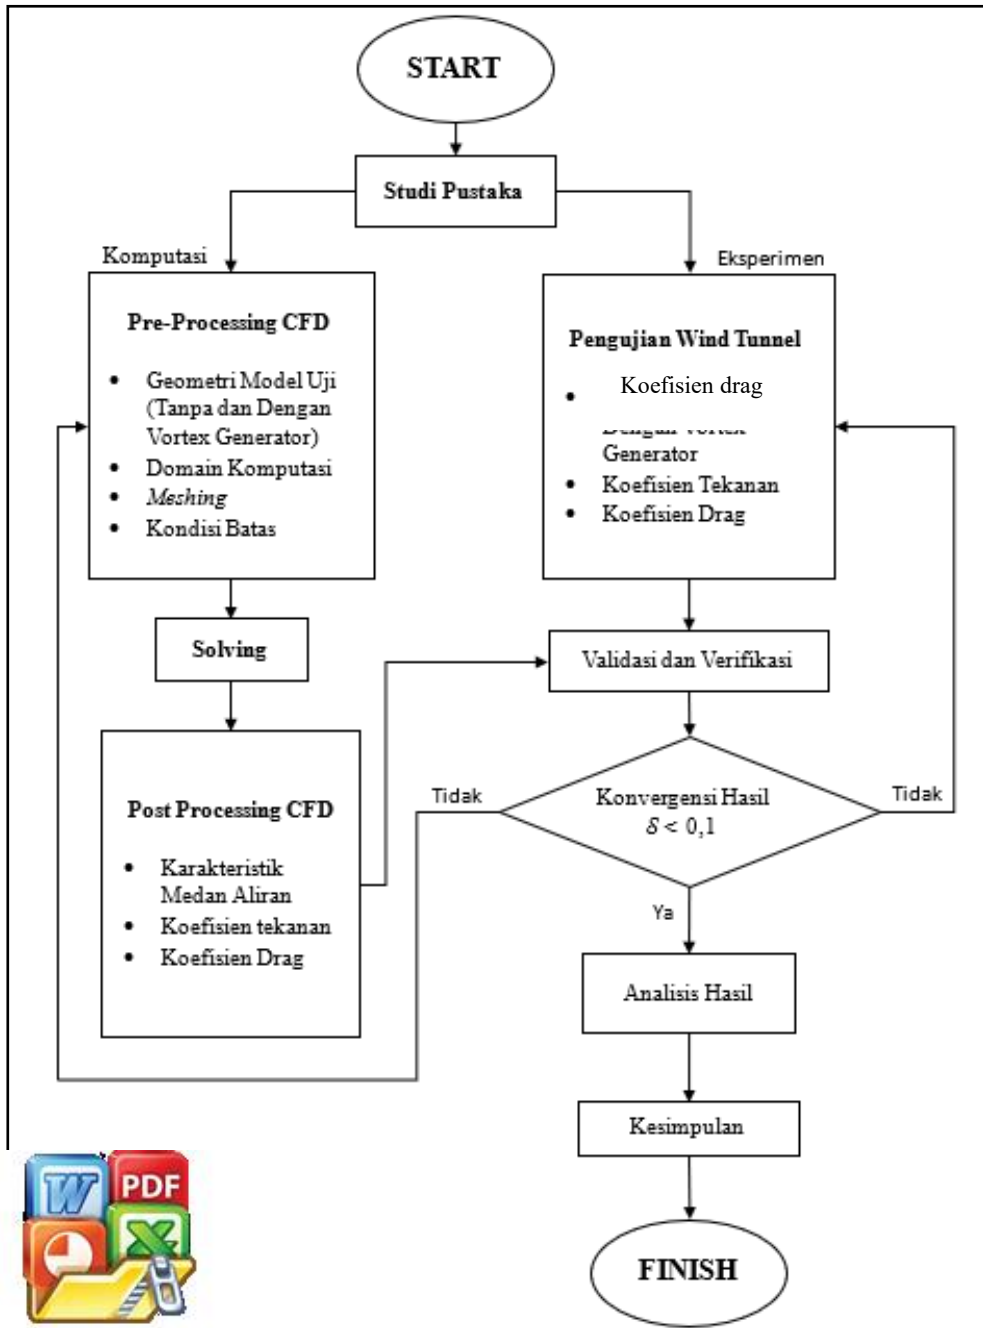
START

Studi Pustaka

Komputasi

Eksperimen

Pre-Processing CFD

- Geometri Model Uji (Tanpa dan Dengan Vortex Generator)
- Domain Komputasi
- *Meshing*
- Kondisi Batas

Pengujian Wind Tunnel

- Koefisien drag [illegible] Generator
- Koefisien Tekanan
- Koefisien Drag

Solving

Validasi dan Verifikasi

Post Processing CFD

- Karakteristik Medan Aliran
- Koefisien tekanan
- Koefisien Drag

Tidak

Konvergensi Hasil $\delta < 0,1$

Tidak

Ya

Analisis Hasil

Kesimpulan

FINISH

W PDF